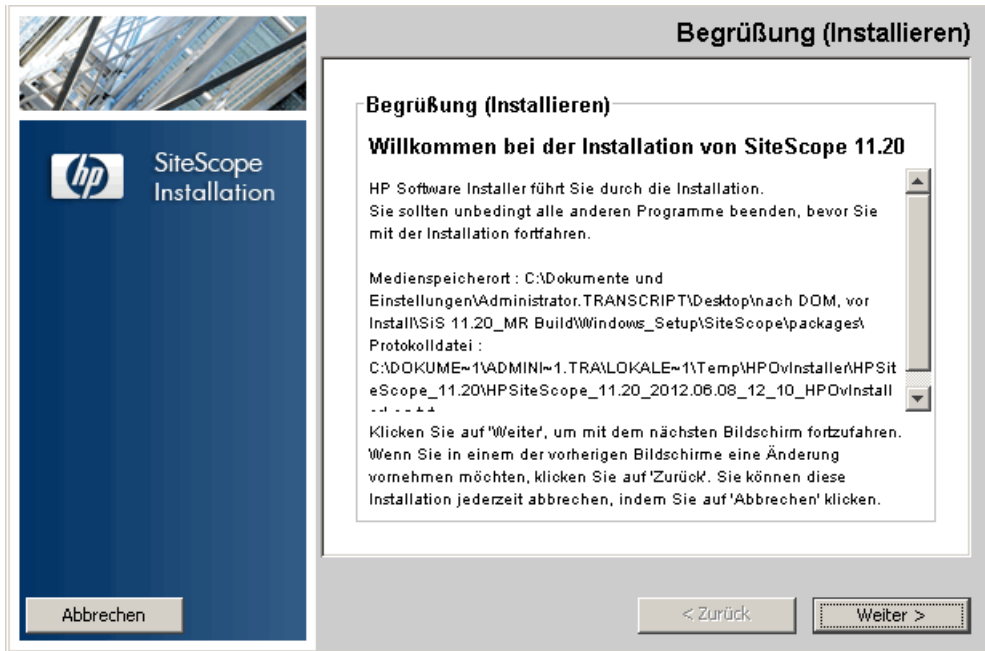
hp

SiteScope Installation

Begrüßung (Installieren)

Begrüßung (Installieren)

Willkommen bei der Installation von SiteScope 11.20

HP Software Installer führt Sie durch die Installation.
Sie sollten unbedingt alle anderen Programme beenden, bevor Sie mit der Installation fortfahren.

Medienspeicherort : C:\Dokumente und Einstellungen\Administrator.TRANSCRIPT\Desktop\nach DOM, vor Install\SiS 11.20_MR Build\Windows_Setup\SiteScope\packages\
Protokolldatei :
C:\DOKUME~1\ADMINI~1.TRA\LOKALE~1\Temp\HPOvInstaller\HPSiteScope_11.20\HPSiteScope_11.20_2012.06.08_12_10_HPOvInstall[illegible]

Klicken Sie auf 'Weiter', um mit dem nächsten Bildschirm fortzufahren. Wenn Sie in einem der vorherigen Bildschirme eine Änderung vornehmen möchten, klicken Sie auf 'Zurück'. Sie können diese Installation jederzeit abbrechen, indem Sie auf 'Abbrechen' klicken.

Abbrechen

< Zurück

Weiter >